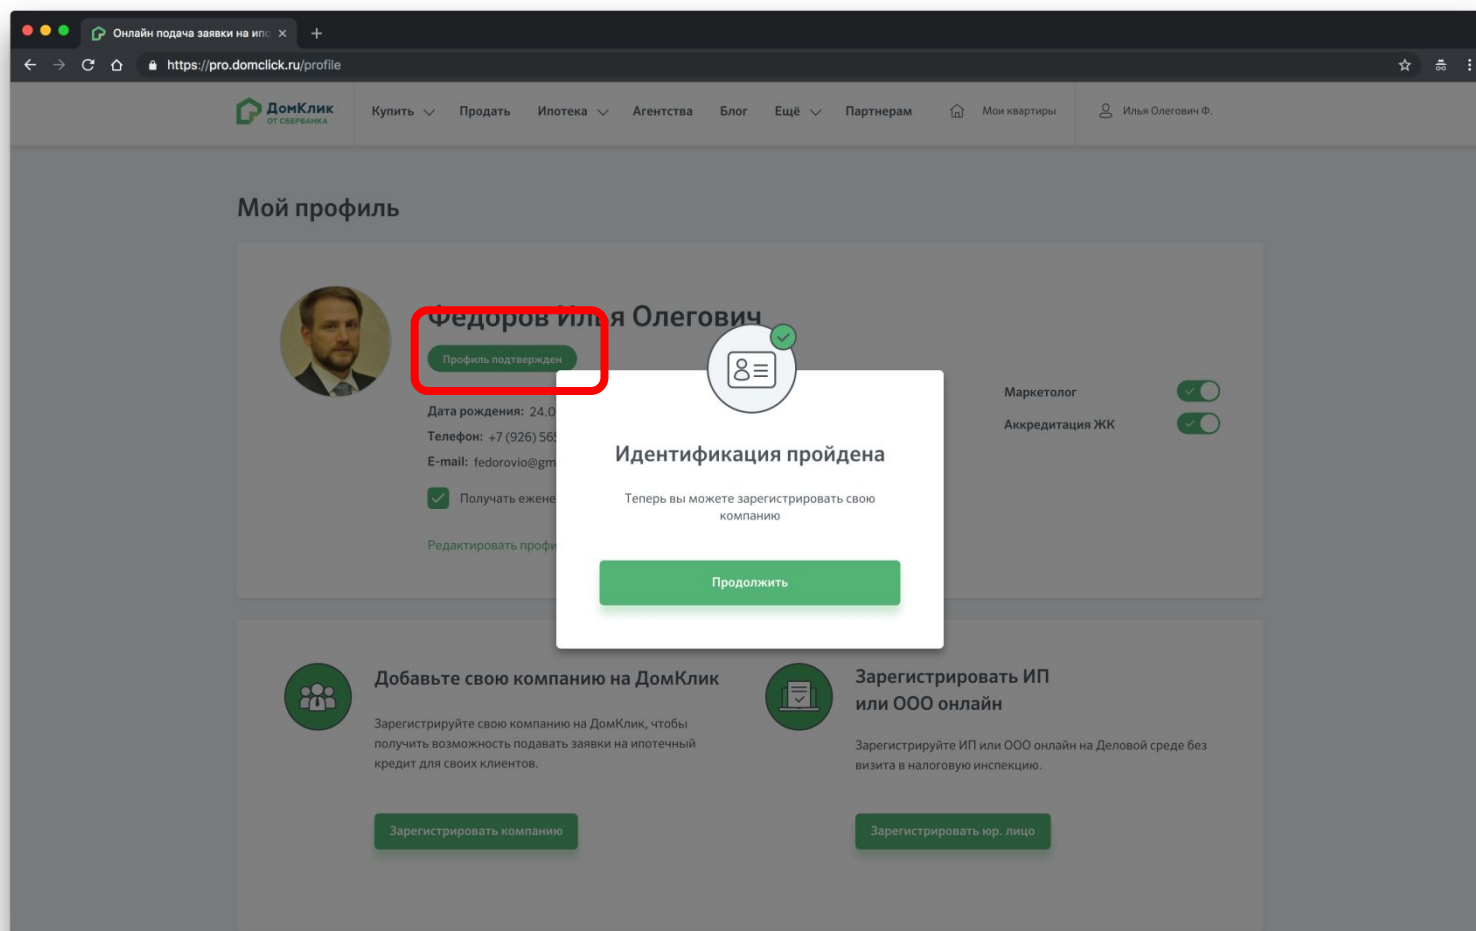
Онлайн подача заявки на ипо ×
+
https://pro.domclick.ru/profile

ДомКлик
ОТ СБЕРБАНКА
Купить
Продать
Ипотека
Агентства
Блог
Ещё
Партнерам
Мои квартиры
Илья Олегович Ф.

Мой профиль

Федоров Ил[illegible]я Олегович
Профиль подтвержден
Дата рождения: 24.0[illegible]
Телефон: +7 (926) 56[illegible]
E-mail: fedorovio@gm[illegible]
Получать ежене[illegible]
Редактировать профи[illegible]

Маркетолог
Аккредитация ЖК

Идентификация пройдена

Теперь вы можете зарегистрировать свою компанию

Продолжить

Добавьте свою компанию на ДомКлик

Зарегистрируйте свою компанию на ДомКлик, чтобы получить возможность подавать заявки на ипотечный кредит для своих клиентов.

Зарегистрировать компанию

Зарегистрировать ИП или ООО онлайн

Зарегистрируйте ИП или ООО онлайн на Деловой среде без визита в налоговую инспекцию.

Зарегистрировать юр. лицо